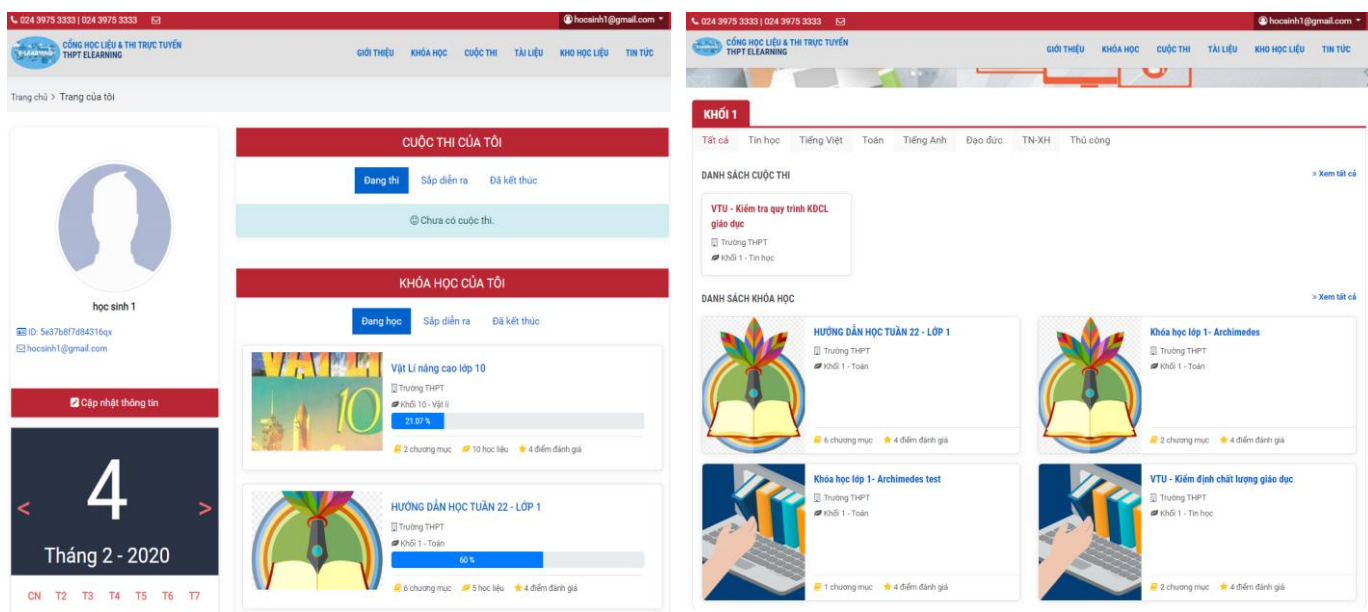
024 3975 3333 | 024 3975 3333

hocsinh1@gmail.com

CỔNG HỌC LIỆU & THI TRỰC TUYẾN
THPT ELEARNING

GIỚI THIỆU KHÓA HỌC CUỘC THI TÀI LIỆU KHO HỌC LIỆU TIN TỨC

Trang chủ > Trang của tôi

học sinh 1

ID: 5e37b8f7d84316qx

hocsinh1@gmail.com

Cập nhật thông tin

<

4

>

Tháng 2 - 2020

CN T2 T3 T4 T5 T6 T7

CUỘC THI CỦA TÔI

Đang thi Sắp diễn ra Đã kết thúc

Chưa có cuộc thi.

KHÓA HỌC CỦA TÔI

Đang học Sắp diễn ra Đã kết thúc

Vật Lí nâng cao lớp 10
Trường THPT
Khối 10 - Vật lí
21.07 %
2 chương mục 10 học liệu 4 điểm đánh giá

HƯỚNG DẪN HỌC TUẦN 22 - LỚP 1
Trường THPT
Khối 1 - Toán
60 %
6 chương mục 5 học liệu 4 điểm đánh giá

024 3975 3333 | 024 3975 3333

hocsinh1@gmail.com

CỔNG HỌC LIỆU & THI TRỰC TUYẾN
THPT ELEARNING

GIỚI THIỆU KHÓA HỌC CUỘC THI TÀI LIỆU KHO HỌC LIỆU TIN TỨC

KHỐI 1

Tất cả Tin học Tiếng Việt Toán Tiếng Anh Đạo đức TN-XH Thủ công

DANH SÁCH CUỘC THI

> Xem tất cả

VTU - Kiểm tra quy trình KĐCL giáo dục
Trường THPT
Khối 1 - Tin học

DANH SÁCH KHÓA HỌC

> Xem tất cả

HƯỚNG DẪN HỌC TUẦN 22 - LỚP 1
Trường THPT
Khối 1 - Toán
6 chương mục 4 điểm đánh giá

Khóa học lớp 1- Archimedes
Trường THPT
Khối 1 - Toán
2 chương mục 4 điểm đánh giá

Khóa học lớp 1- Archimedes test
Trường THPT
Khối 1 - Toán
1 chương mục 4 điểm đánh giá

VTU - Kiểm định chất lượng giáo dục
Trường THPT
Khối 1 - Tin học
2 chương mục 4 điểm đánh giá